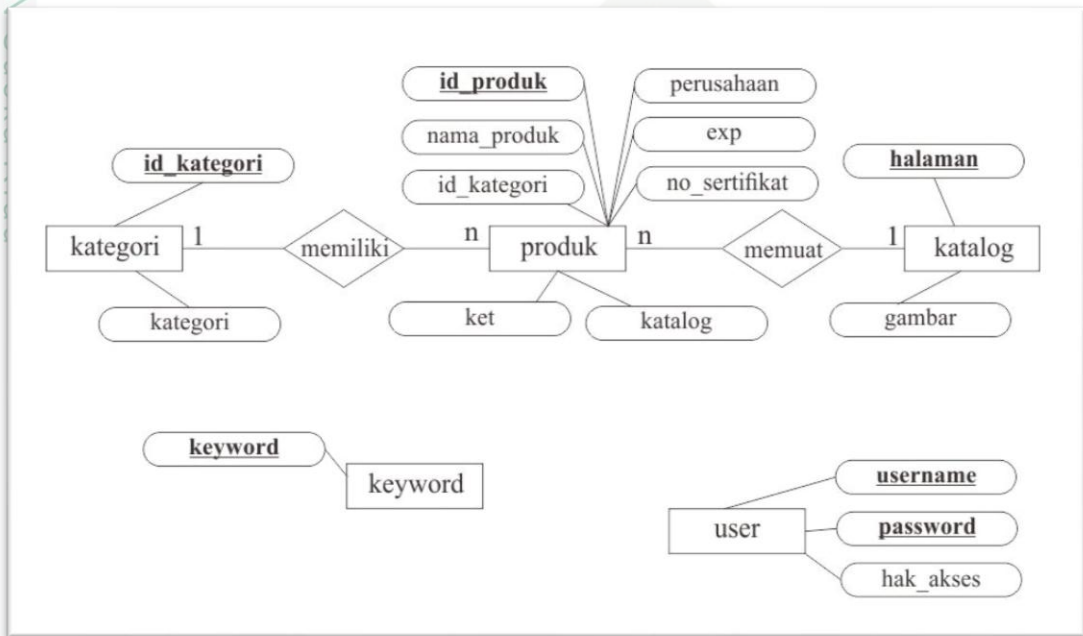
id_produk

perusahaan

nama_produk

exp

id_kategori

halaman

id_kategori

no_sertifikat

kategori

1

memiliki

n

produk

n

memuat

1

katalog

kategori

ket

katalog

gambar

keyword

keyword

username

user

password

hak_akses